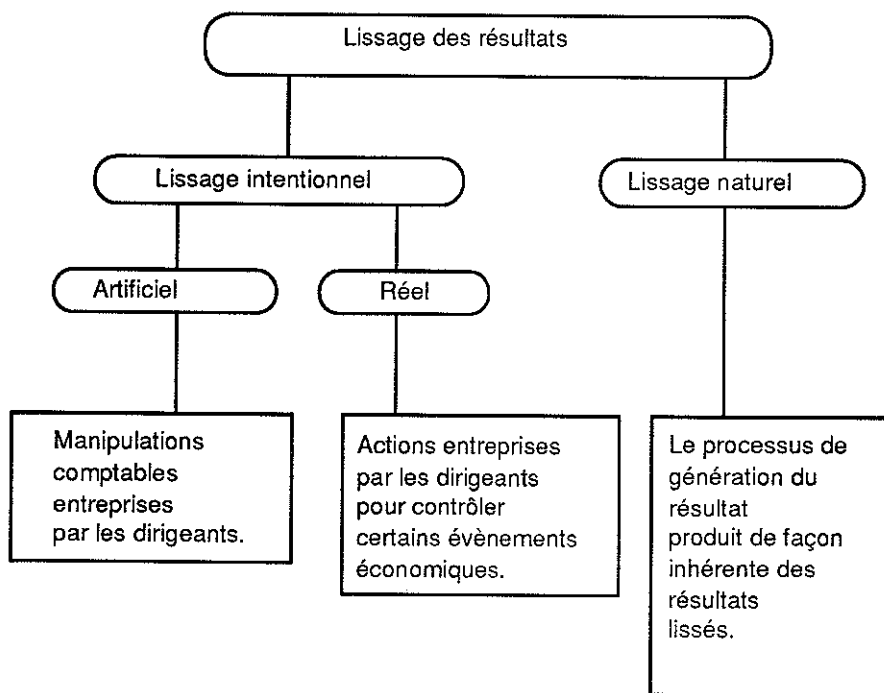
Lissage des résultats

Lissage intentionnel

Lissage naturel

Artificiel

Réel

Manipulations comptables entreprises par les dirigeants.

Actions entreprises par les dirigeants pour contrôler certains évènements économiques.

Le processus de génération du résultat produit de façon inhérente des résultats lissés.